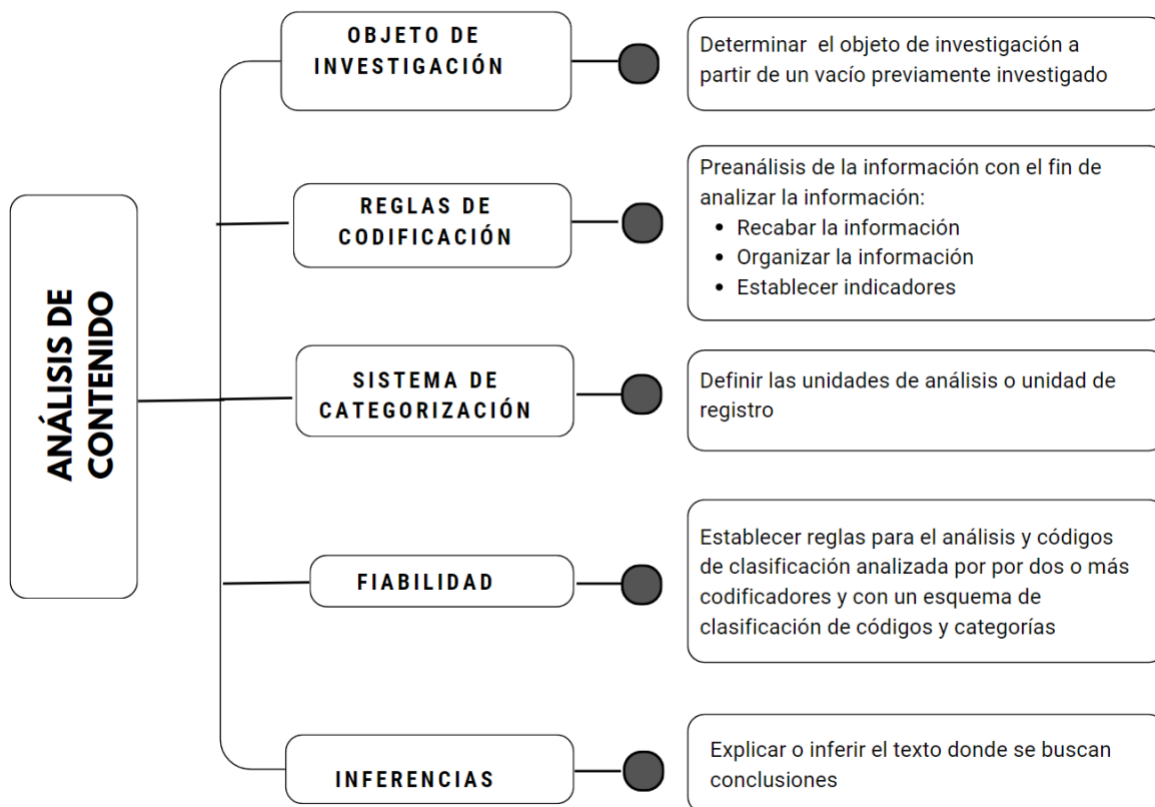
ANÁLISIS DE CONTENIDO

OBJETO DE INVESTIGACIÓN

Determinar el objeto de investigación a partir de un vacío previamente investigado

REGLAS DE CODIFICACIÓN

Preanálisis de la información con el fin de analizar la información:
• Recabar la información
• Organizar la información
• Establecer indicadores

SISTEMA DE CATEGORIZACIÓN

Definir las unidades de análisis o unidad de registro

FIABILIDAD

Establecer reglas para el análisis y códigos de clasificación analizada por por dos o más codificadores y con un esquema de clasificación de códigos y categorías

INFERENCIAS

Explicar o inferir el texto donde se buscan conclusiones